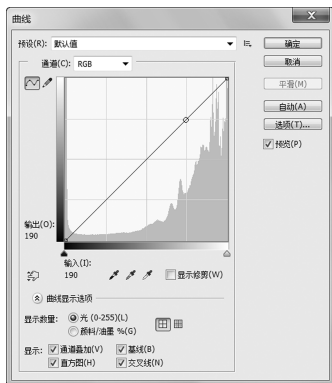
曲线

预设(R): 默认值

通道(C): RGB

确定
取消
平滑(M)
自动(A)
选项(T)...
预览(P)

输出(O):
190

输入(I):
190

显示修剪(W)

曲线显示选项

显示数量: 光 (0-255)(L)
颜料/油墨 %(G)

显示: 通道叠加(V) 基线(B)
直方图(H) 交叉线(N)